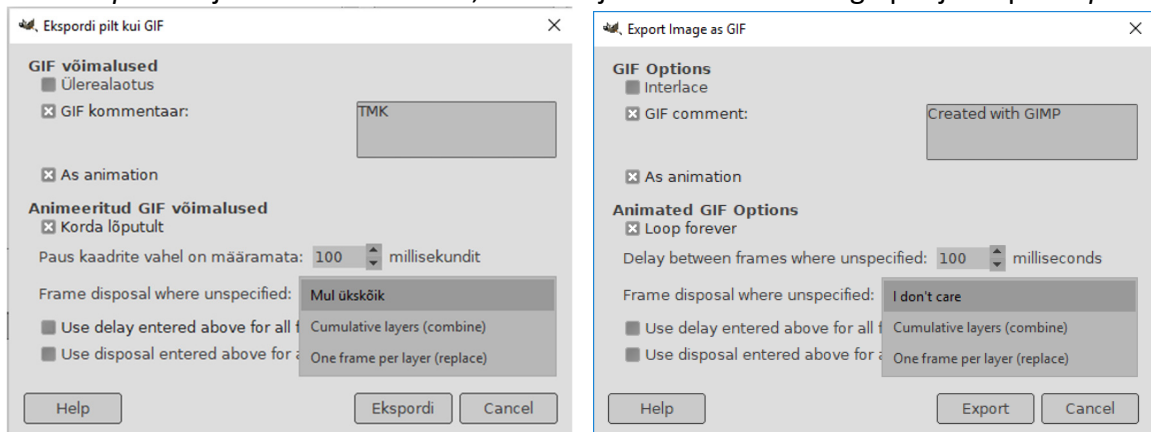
Ekspordi pilt kui GIF

GIF võimalused
Ülerealaotus
GIF kommentaar:
TMK
As animation

Animeeritud GIF võimalused
Korda lõputult
Paus kaadrite vahel on määramata: 100 millisekundit
Frame disposal where unspecified:
Mul ükskõik
Cumulative layers (combine)
One frame per layer (replace)
Use delay entered above for all f
Use disposal entered above for a

Help
Ekspordi
Cancel

Export Image as GIF

GIF Options
Interlace
GIF comment:
Created with GIMP
As animation

Animated GIF Options
Loop forever
Delay between frames where unspecified: 100 milliseconds
Frame disposal where unspecified:
I don't care
Cumulative layers (combine)
One frame per layer (replace)
Use delay entered above for all f
Use disposal entered above for a

Help
Export
Cancel